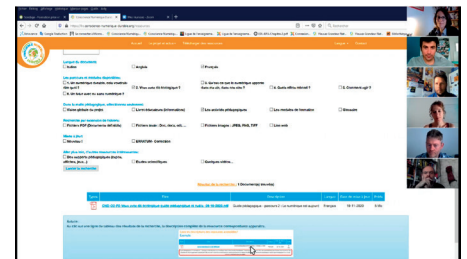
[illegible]

Langue du document
☐ Arabe ☐ Anglais ☐ Français

Les pratiques et thèmes disponibles
☐ 1. Un numérique durable, mais comment s'en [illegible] ? ☐ 2. Vous avez dit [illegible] ? ☐ 3. Qu'est-ce que le numérique apporte dans ma vie, dans ma ville ? ☐ 4. Quels effets induits ? ☐ 5. Comment agir ?
☐ 6. Un tout avec ou sans numérique ?

Pour le média pédagogique, sélectionnez seulement
☐ Fiches pratique ou projet ☐ Livret thématique (information) ☐ Les activités pédagogiques ☐ Les modules de formation ☐ Glossaire

Restreindre par ressources de travail
☐ Fichiers PDF (Documents éditables) ☐ Fichiers texte : Doc, docx, odt, ... ☐ Fichiers images : JPEG, PNG, TIFF ☐ Lien web

Niveau d'âge
☐ Niveau 1 ☐ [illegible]

Aller plus loin, l'action dans l'art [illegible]
☐ Des supports pédagogiques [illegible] ☐ Études scientifiques ☐ Quelques vidéos...

Lancer la recherche

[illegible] 1 Document(s) trouvé(s)

| Types | Titre | Thème | Langue | Date de mise à jour | Poids |
|---|---|---|---|---|---|
| | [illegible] | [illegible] | Français | 19.11.2020 | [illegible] |

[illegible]